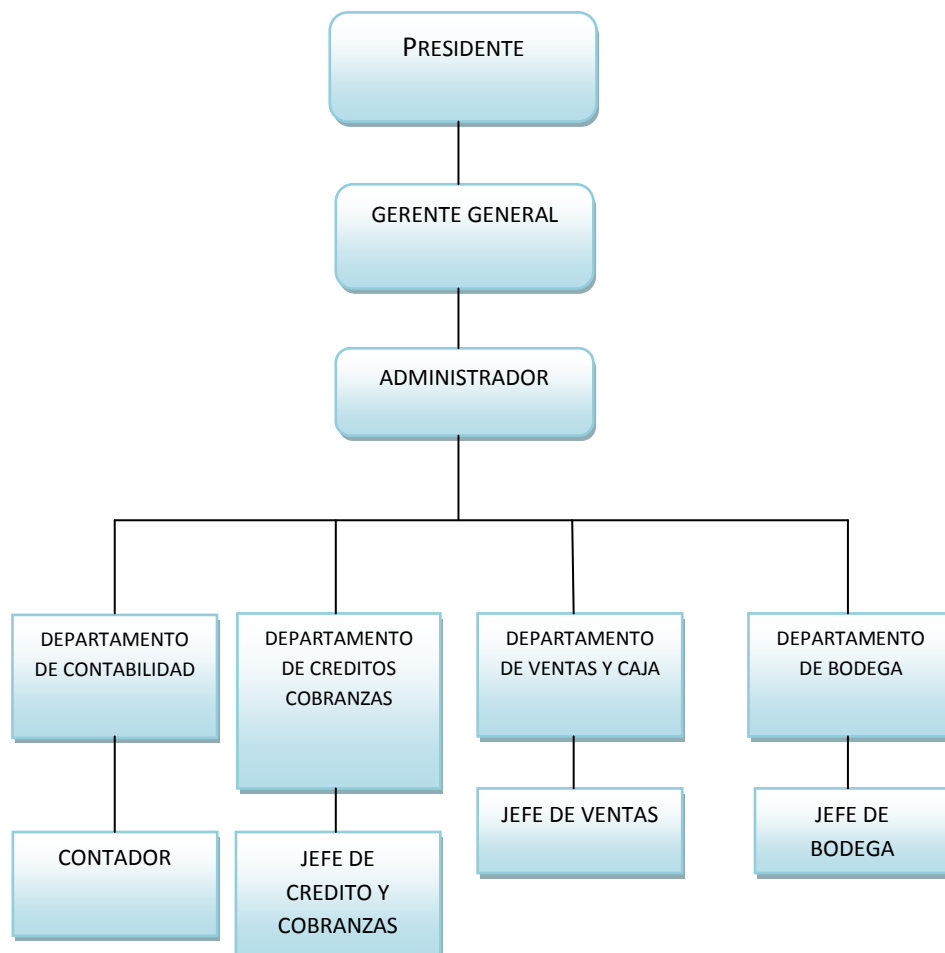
PRESIDENTE

GERENTE GENERAL

ADMINISTRADOR

DEPARTAMENTO DE CONTABILIDAD

DEPARTAMENTO DE CREDITOS COBRANZAS

DEPARTAMENTO DE VENTAS Y CAJA

DEPARTAMENTO DE BODEGA

CONTADOR

JEFE DE CREDITO Y COBRANZAS

JEFE DE VENTAS

JEFE DE BODEGA